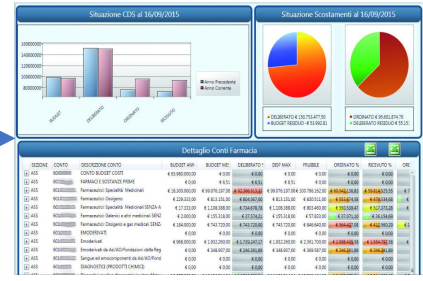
Situazione CDS al 16/09/2015

160000000
140000000
120000000
100000000
80000000
60000000
40000000
20000000
0

BUDGET
DELIBERATO
ORDINATO
RICEVUTO

Anno Precedente
Anno Corrente

Situazione Scostamenti al 16/09/2015

DELIBERATO € 130.753.477,50
BUDGET RESIDUO - € 53.960,81

ORDINATO € 95.851.874,70
BUDGET RESIDUO € 55,15

Dettaglio Conti Farmacia

| SEZIONE | CONTO | DESCRIZIONE CONTO | BUDGET ANP. | BUDGET MEI | DELIBERATO | DISP MAX | FRUIBILE | ORDINATO % | RICEVUTO % | ORE |
|---|---|---|---|---|---|---|---|---|---|---|
| + ASS | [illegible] | CONTO BUDGET COSTI | € 53.980.000,00 | € 0,00 | € 0,00 | € 0,00 | € 0,00 | € 0,00 | € 0,00 | |
| + ASS | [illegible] | FARMACI E SOSTANZE PRIME | € 0,00 | € 6,51 | € 6,51 | € 0,00 | € 0,00 | € 0,00 | € 0,00 | |
| + ASS | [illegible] | Farmaceutici Specialità Medicinali | € 18.000.000,00 | € 99.976.197,00 | € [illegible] | € 100.976.197,00 | € 100.789.252,00 | € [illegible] | € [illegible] | € 7 |
| + ASS | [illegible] | Farmaceutici Ossigeno | € 228.333,00 | € 811.151,00 | € 814.547,66 | € 811.151,00 | € 820.511,00 | € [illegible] | € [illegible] | € |
| + ASS | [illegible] | Farmaceutici Specialità Medicinali SENZA A | € 17.333,00 | € 1.228.389,00 | € 734.978,78 | € 1.228.389,00 | € 853.469,00 | € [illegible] | € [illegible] | € |
| + ASS | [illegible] | Farmaceutici Galenici e altri medicinali SENZ | € 2.000,00 | € 155.316,00 | € 17.574,21 | € 155.316,00 | € 57.633,00 | € 17.071,10 | € 16.154,60 | |
| + ASS | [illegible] | Farmaceutici Ossigeno e gas medicali SENZ | € 184.000,00 | € 743.723,00 | € 743.723,00 | € 743.723,00 | € 846.640,00 | € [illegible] | € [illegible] | € |
| + ASS | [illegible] | EMODERIVATI | € 0,00 | € 0,00 | € 0,00 | € 0,00 | € 0,00 | € 0,00 | € 0,00 | |
| + ASS | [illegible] | Emoderivati | € 968.000,00 | € 1.952.290,00 | € 1.739.247,17 | € 1.952.290,00 | € 2.991.700,00 | € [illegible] | € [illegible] | € 1 |
| + ASS | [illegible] | Emoderivati da Az/AO/Fondazioni della Reg | € 0,00 | € 349.567,00 | € 349.581,00 | € 349.567,00 | € 349.567,00 | € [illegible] | € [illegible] | € |
| + ASS | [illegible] | Sangue ed emocomponenti da Az/AO/Fond | € 0,00 | € 0,00 | € 0,00 | € 0,00 | € 0,00 | € 0,00 | € 0,00 | |
| + ASS | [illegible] | DIAGNOSTICI (PRODOTTI CHIMICI) | € 0,00 | € 0,00 | € 0,00 | € 0,00 | € 0,00 | € 0,00 | € 0,00 | |